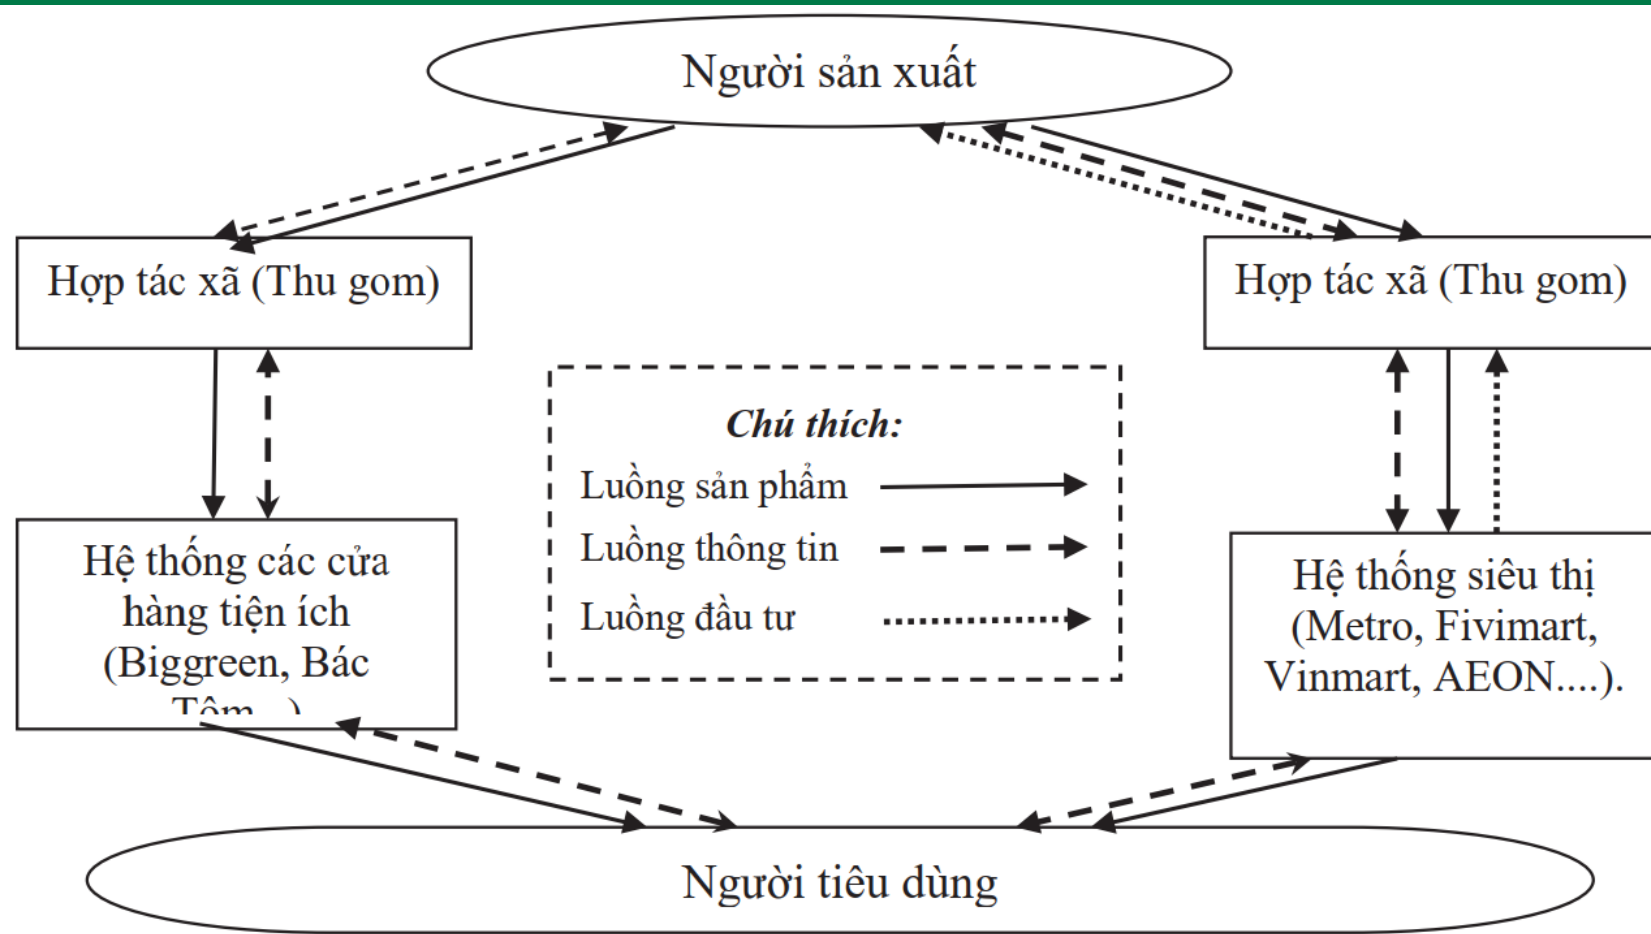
Người sản xuất

Hợp tác xã (Thu gom)

Hợp tác xã (Thu gom)

Chú thích:
Luồng sản phẩm
Luồng thông tin
Luồng đầu tư

Hệ thống các cửa hàng tiện ích (Biggreen, Bác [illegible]

Hệ thống siêu thị (Metro, Fivimart, Vinmart, AEON....).

Người tiêu dùng